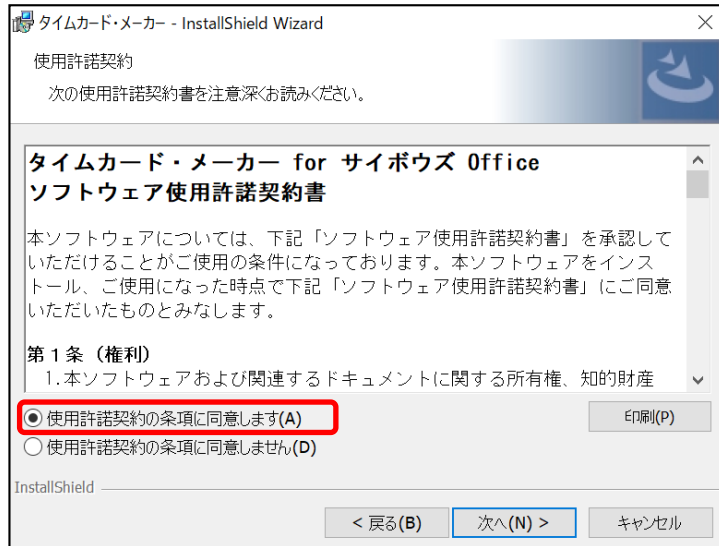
タイムカード・メーカー - InstallShield Wizard

×

使用許諾契約

次の使用許諾契約書を注意深くお読みください。

タイムカード・メーカー for サイボウズ Office
ソフトウェア使用許諾契約書

本ソフトウェアについては、下記「ソフトウェア使用許諾契約書」を承認していただけることがご使用の条件になっております。本ソフトウェアをインストール、ご使用になった時点で下記「ソフトウェア使用許諾契約書」にご同意いただいたものとみなします。

第１条（権利）
1.本ソフトウェアおよび関連するドキュメントに関する所有権、知的財産

使用許諾契約の条項に同意します(A)

使用許諾契約の条項に同意しません(D)

印刷(P)

InstallShield

< 戻る(B)

次へ(N) >

キャンセル